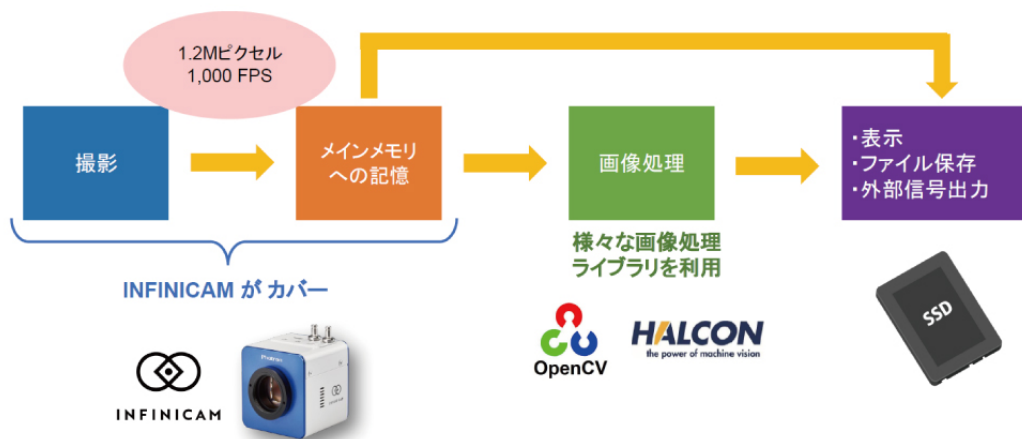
1.2Mピクセル
1,000 FPS

撮影

メインメモリへの記憶

画像処理

・表示
・ファイル保存
・外部信号出力

様々な画像処理
ライブラリを利用

INFINICAM がカバー

SSD

OpenCV

HALCON
the power of machine vision

INFINICAM

Photron